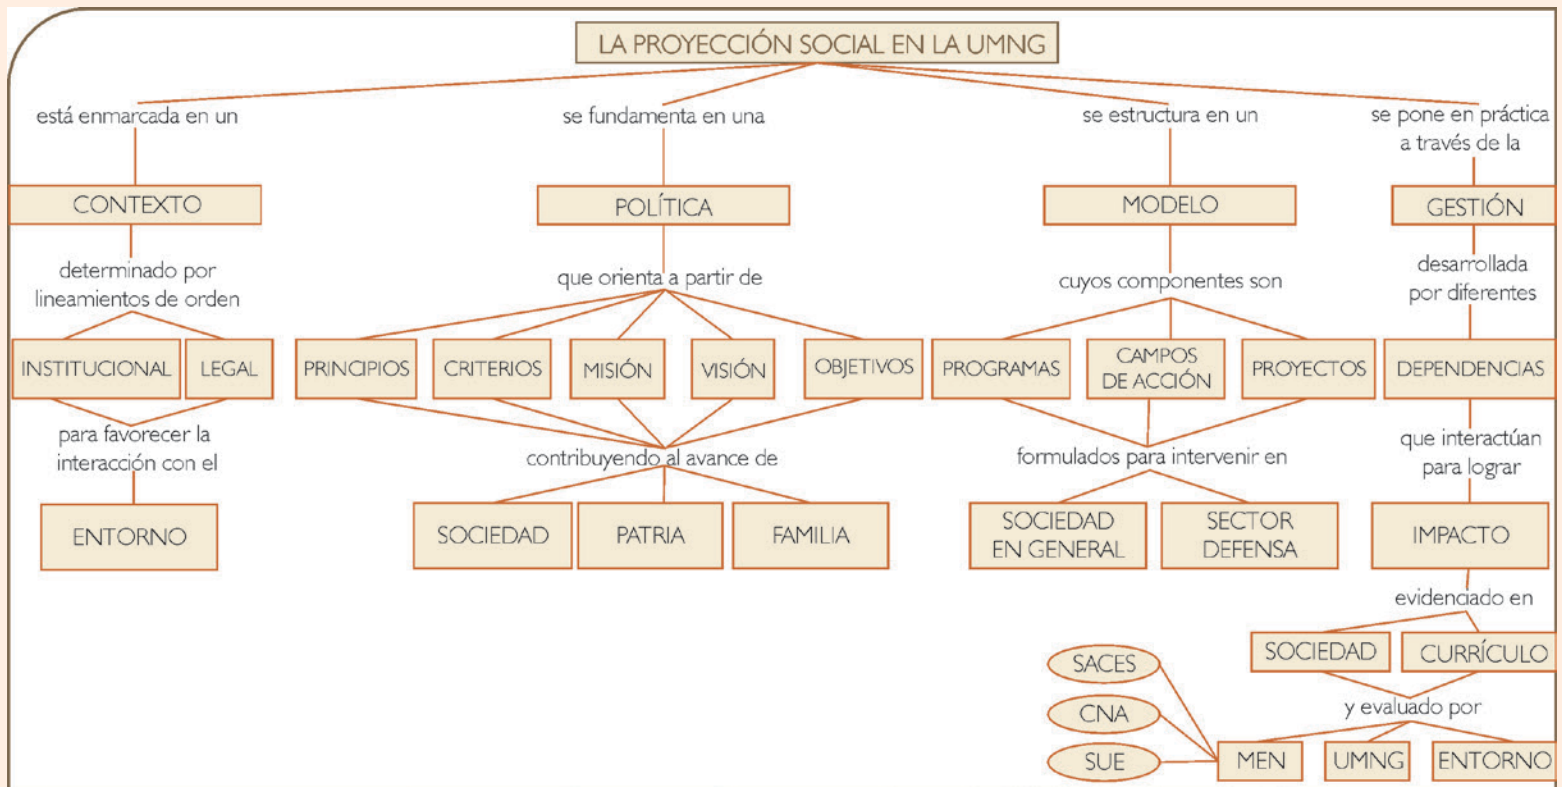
LA PROYECCIÓN SOCIAL EN LA UMNG

está enmarcada en un

CONTEXTO

determinado por lineamientos de orden

INSTITUCIONAL

LEGAL

para favorecer la interacción con el

ENTORNO

se fundamenta en una

POLÍTICA

que orienta a partir de

PRINCIPIOS

CRITERIOS

MISIÓN

VISIÓN

OBJETIVOS

contribuyendo al avance de

SOCIEDAD

PATRIA

FAMILIA

se estructura en un

MODELO

cuyos componentes son

PROGRAMAS

CAMPOS DE ACCIÓN

PROYECTOS

formulados para intervenir en

SOCIEDAD EN GENERAL

SECTOR DEFENSA

se pone en práctica a través de la

GESTIÓN

desarrollada por diferentes

DEPENDENCIAS

que interactúan para lograr

IMPACTO

evidenciado en

SOCIEDAD

CURRÍCULO

y evaluado por

SACES

CNA

SUE

MEN

UMNG

ENTORNO